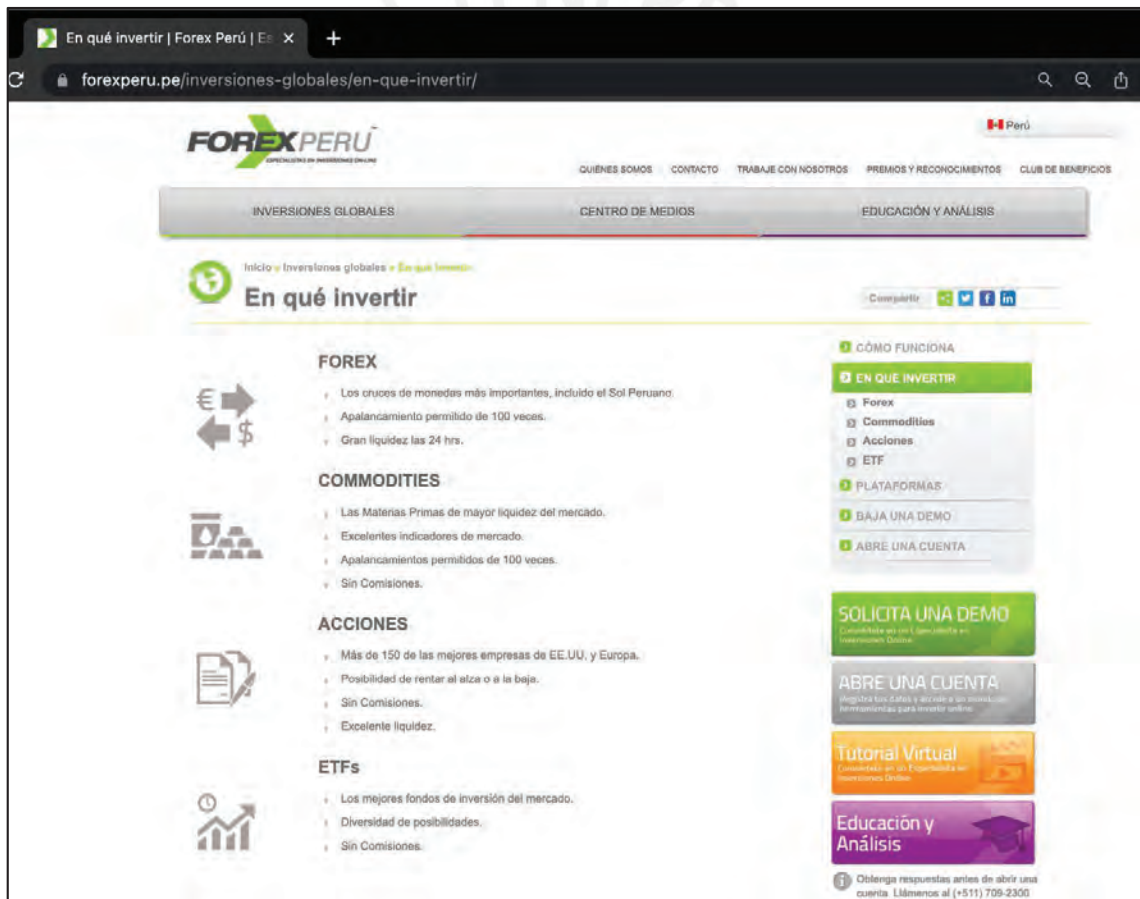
En qué invertir | Forex Perú | Es ×
+
forexperu.pe/inversiones-globales/en-que-invertir/

FOREXPERU
ESPECIALISTAS EN INVERSIONES ONLINE

Perú

QUIÉNES SOMOS CONTACTO TRABAJE CON NOSOTROS PREMIOS Y RECONOCIMIENTOS CLUB DE BENEFICIOS

INVERSIONES GLOBALES CENTRO DE MEDIOS EDUCACIÓN Y ANÁLISIS

Inicio » Inversiones globales » En qué invertir

En qué invertir

Compartir

FOREX
Los cruces de monedas más importantes, incluido el Sol Peruano.
Apalancamiento permitido de 100 veces.
Gran liquidez las 24 hrs.

COMMODITIES
Las Materias Primas de mayor liquidez del mercado.
Excelentes indicadores de mercado.
Apalancamientos permitidos de 100 veces.
Sin Comisiones.

ACCIONES
Más de 150 de las mejores empresas de EE.UU. y Europa.
Posibilidad de rentar al alza o a la baja.
Sin Comisiones.
Excelente liquidez.

ETFs
Los mejores fondos de inversión del mercado.
Diversidad de posibilidades.
Sin Comisiones.

CÓMO FUNCIONA
EN QUÉ INVERTIR
Forex
Commodities
Acciones
ETF
PLATAFORMAS
BAJA UNA DEMO
ABRE UNA CUENTA

SOLICITA UNA DEMO
Conviértete en un Especialista en Inversiones Online

ABRE UNA CUENTA
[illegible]

Tutorial Virtual
Conviértete en un Especialista en Inversiones Online

Educación y Análisis

Obtenga respuestas antes de abrir una cuenta. Llámenos al (+511) 709-2300